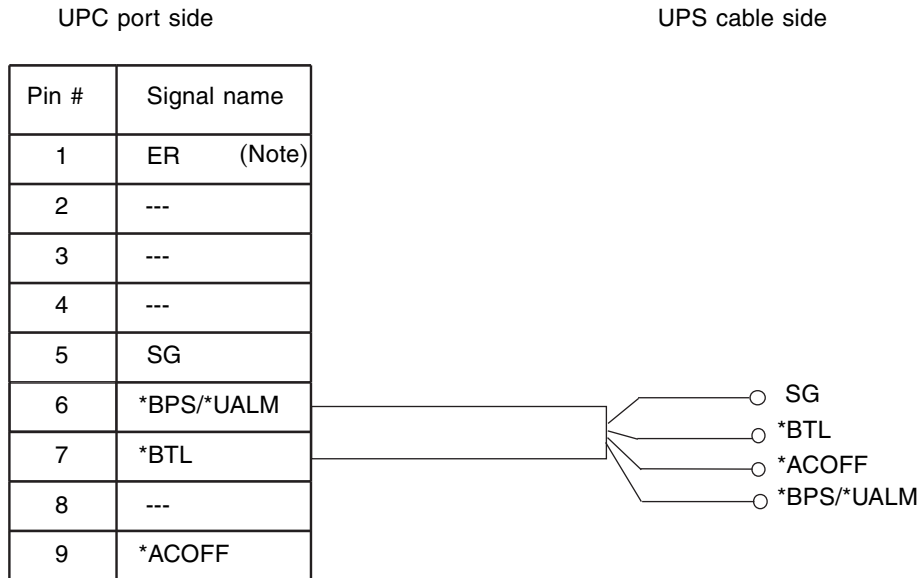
UPC port side

UPS cable side

| Pin # | Signal name |
|---|---|
| 1 | ER (Note) |
| 2 | --- |
| 3 | --- |
| 4 | --- |
| 5 | SG |
| 6 | *BPS/*UALM |
| 7 | *BTL |
| 8 | --- |
| 9 | *ACOFF |

SG
*BTL
*ACOFF
*BPS/*UALM